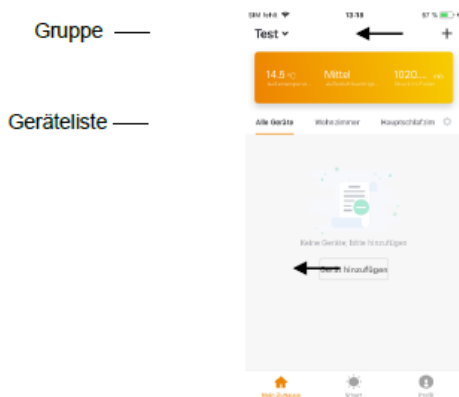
Gruppe

Geräteliste

SIM fehlt
13:10
57 %

Test
+

14.5 °C
Außentemperatur

Mittel
Außenluftfeuchtigkeit

1020... hPa
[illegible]

Alle Geräte
Wohnzimmer
Hauptschlafzim

Keine Geräte, bitte hinzufügen

Gerät hinzufügen

Mein Zuhause
Smart
Profil